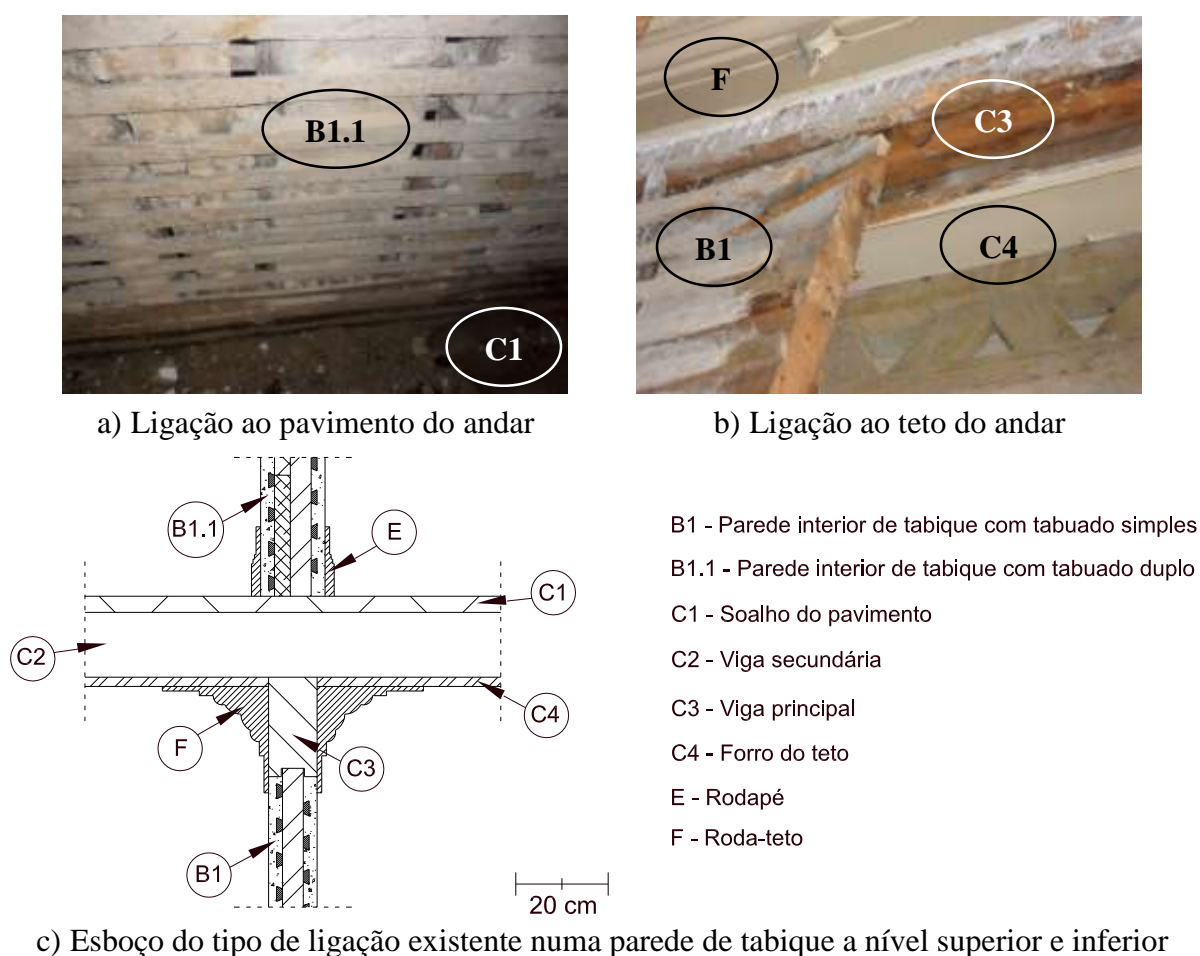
B1.1

C1

a) Ligação ao pavimento do andar

F

C3

B1

C4

b) Ligação ao teto do andar

B1.1

E

C1

C2

C4

F

C3

B1

20 cm

B1 - Parede interior de tabique com tabuado simples

B1.1 - Parede interior de tabique com tabuado duplo

C1 - Soalho do pavimento

C2 - Viga secundária

C3 - Viga principal

C4 - Forro do teto

E - Rodapé

F - Roda-teto

c) Esboço do tipo de ligação existente numa parede de tabique a nível superior e inferior